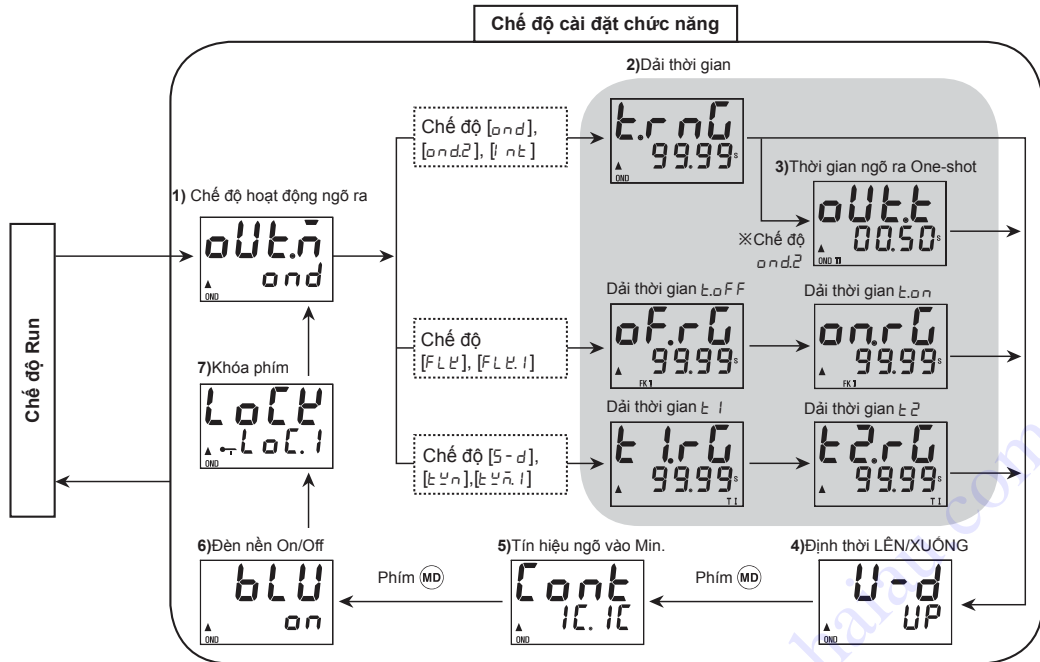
Chế độ cài đặt chức năng

Chế độ Run

1) Chế độ hoạt động ngõ ra

oUt.m
ond
OND

Chế độ [ond], [ond.2], [int]

2)Dải thời gian

t.rnG
99.99s
OND

3)Thời gian ngõ ra One-shot

oUt.t
00.50s
OND

※Chế độ ond.2

Chế độ [FLK], [FLK.1]

Dải thời gian t.oFF

oF.rG
99.99s
FK1

Dải thời gian t.on

on.rG
99.99s
FK1

Chế độ [S-d], [tun],[tun.1]

Dải thời gian t1

t1.rG
99.99s
TI

Dải thời gian t2

t2.rG
99.99s
TI

7)Khóa phím

LoCK
LoC.1
OND

6)Đèn nền On/Off

bLU
on
OND

Phím MD

5)Tín hiệu ngõ vào Min.

Cont
1C.1C
OND

Phím MD

4)Định thời LÊN/XUỐNG

U-d
UP
OND